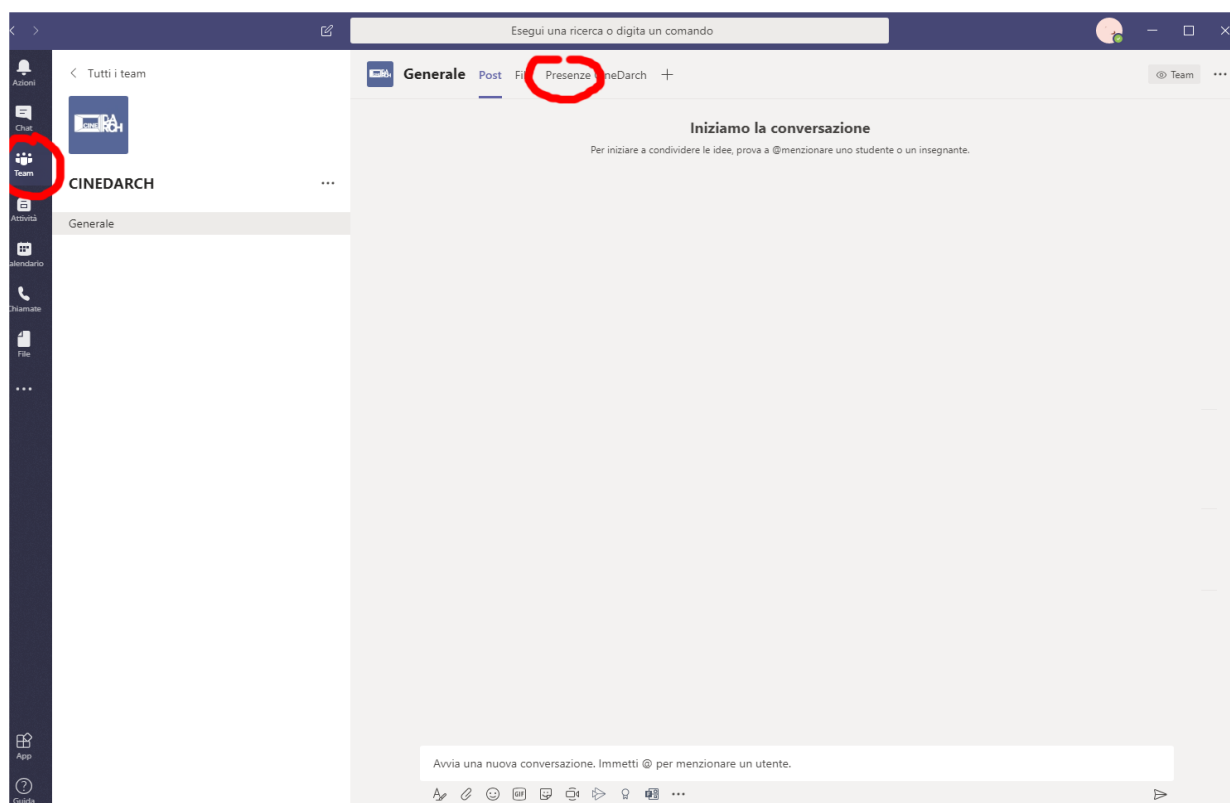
Esegui una ricerca o digita un comando

Azioni
Chat
Team
Attività
alendario
Chiamate
File
...
App
Guida

< Tutti i team

CINEDARCH ...

Generale

Generale Post Fi Presenze neDarch +

Team ...

Iniziamo la conversazione

Per iniziare a condividere le idee, prova a @menzionare uno studente o un insegnante.

Avvia una nuova conversazione. Immetti @ per menzionare un utente.